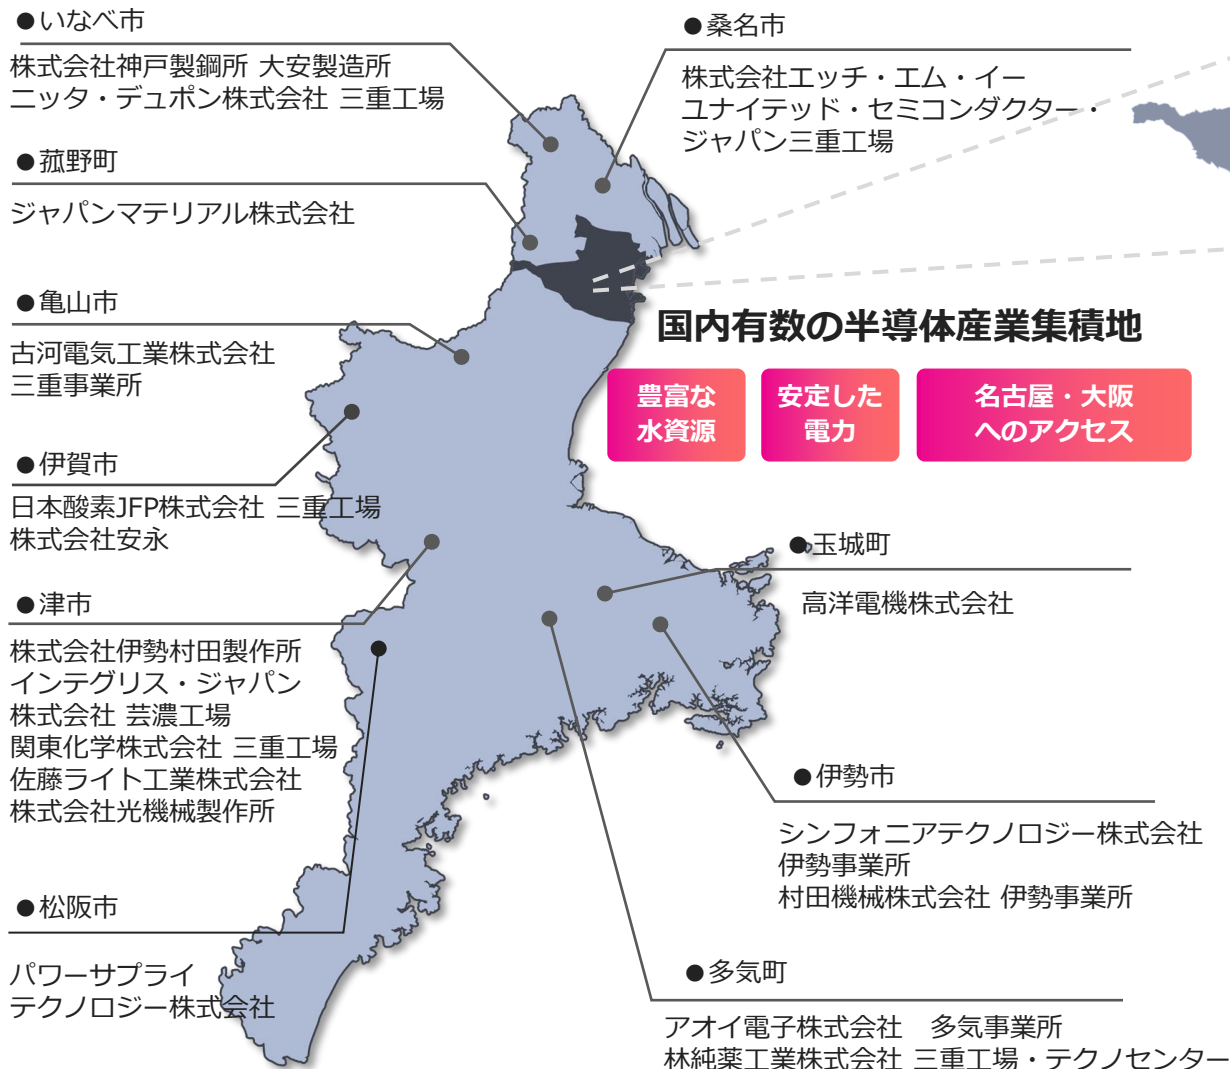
●いなべ市

株式会社神戸製鋼所 大安製造所
ニッタ・デュポン株式会社 三重工場

●菰野町

ジャパンマテリアル株式会社

●亀山市

古河電気工業株式会社
三重事業所

●伊賀市

日本酸素JFP株式会社 三重工場
株式会社安永

●津市

株式会社伊勢村田製作所
インテグリス・ジャパン
株式会社 芸濃工場
関東化学株式会社 三重工場
佐藤ライト工業株式会社
株式会社光機械製作所

●松阪市

パワーサプライ
テクノロジー株式会社

●桑名市

株式会社エッチ・エム・イー
ユナイテッド・セミコンダクター・
ジャパン三重工場

国内有数の半導体産業集積地

豊富な
水資源

安定した
電力

名古屋・大阪
へのアクセス

●玉城町

高洋電機株式会社

●伊勢市

シンフォニアテクノロジー株式会社
伊勢事業所
村田機械株式会社 伊勢事業所

●多気町

アオイ電子株式会社　多気事業所
林純薬工業株式会社 三重工場・テクノセンター